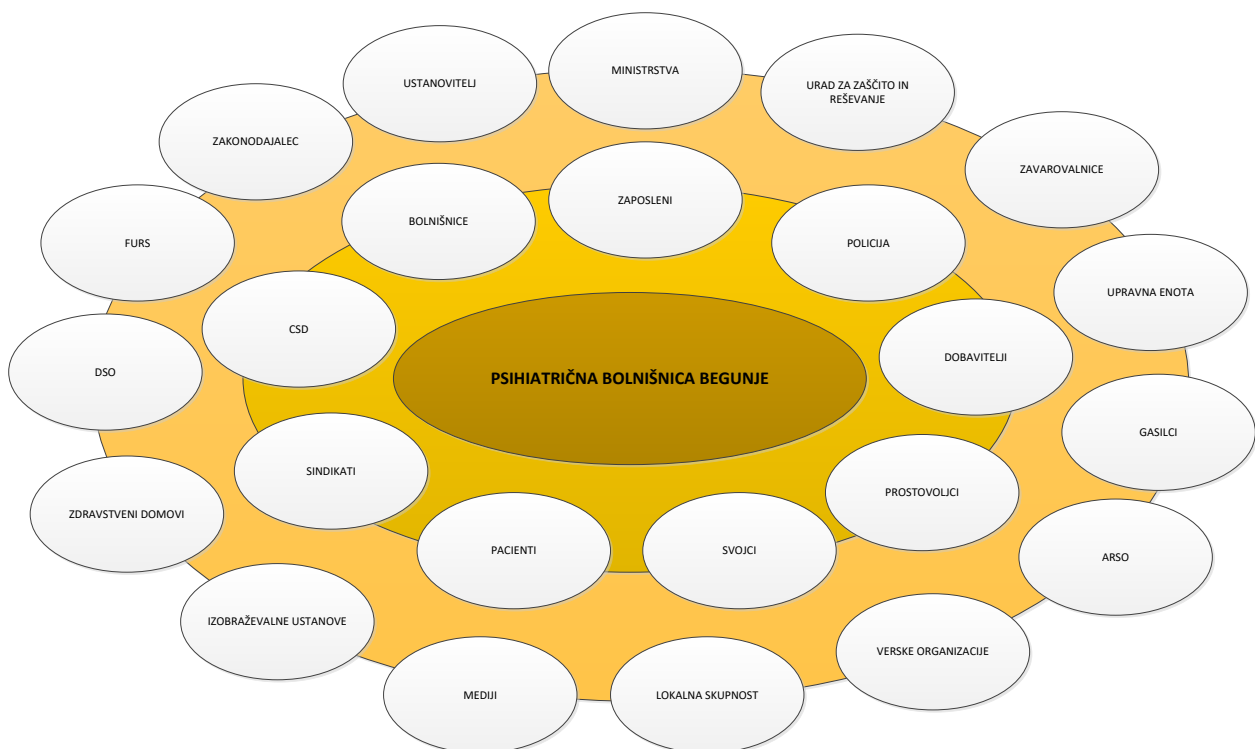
PSIHIATRIČNA BOLNIŠNICA BEGUNJE

ZAPOSLENI

POLICIJA

DOBAVITELJI

PROSTOVOLJCI

SVOJCI

PACIENTI

SINDIKATI

CSD

BOLNIŠNICE

MINISTRSTVA

URAD ZA ZAŠČITO IN REŠEVANJE

ZAVAROVALNICE

UPRAVNA ENOTA

GASILCI

ARSO

VERSKE ORGANIZACIJE

LOKALNA SKUPNOST

MEDIJI

IZOBRAŽEVALNE USTANOVE

ZDRAVSTVENI DOMOVI

DSO

FURS

ZAKONODAJALEC

USTANOVITELJ